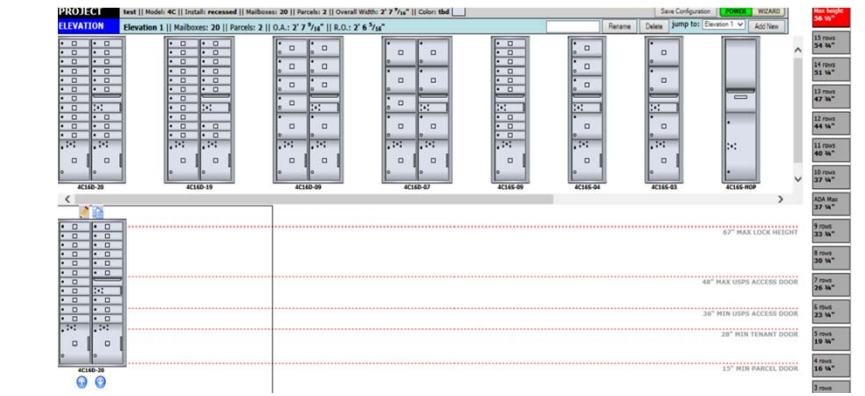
PROJECT test || Model: 4C || Install: recessed || Mailboxes: 20 || Parcels: 2 || Overall Width: 2' 7 $^{5}/_{16}$" || Color: tbd

Save Configuration POWER WIZARD

ELEVATION Elevation 1 || Mailboxes: 20 || Parcels: 2 || O.A.: 2' 7 $^{5}/_{16}$" || R.O.: 2' 6 $^{5}/_{16}$"

Rename Delete jump to: Elevation 1 Add New

Max height: 36 ½"

15 rows 54 ¼"

14 rows 51 ¼"

13 rows 47 ¾"

12 rows 44 ¾"

11 rows 40 ¾"

10 rows 37 ¼"

ADA Max 37 ¼"

9 rows 33 ¾"

8 rows 30 ¼"

7 rows 26 ¾"

6 rows 23 ¼"

5 rows 19 ¾"

4 rows 16 ¼"

3 rows

4C16D-20 4C16D-19 4C16D-09 4C16D-07 4C16S-09 4C16S-04 4C16S-03 4C16S-HOP

67" MAX LOCK HEIGHT

48" MAX USPS ACCESS DOOR

36" MIN USPS ACCESS DOOR

28" MIN TENANT DOOR

15" MIN PARCEL DOOR

4C16D-20